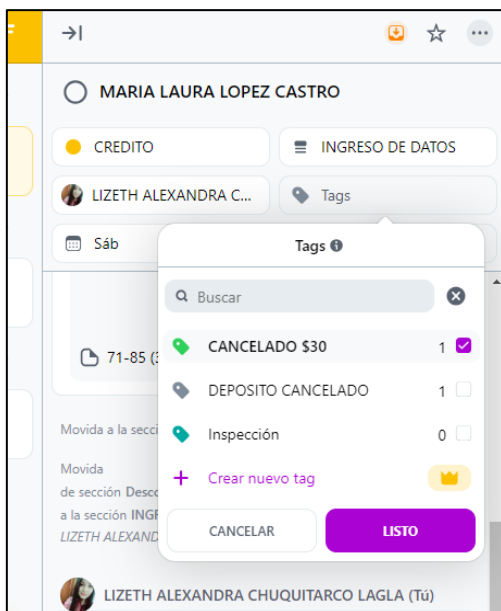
MARIA LAURA LOPEZ CASTRO

CREDITO

INGRESO DE DATOS

LIZETH ALEXANDRA C...

Tags

Sáb

71-85 (3

Movida a la secci

Movida

de sección Desc

a la sección INGR

LIZETH ALEXAND

Tags

Buscar

CANCELADO $30 1

DEPOSITO CANCELADO 1

Inspección 0

Crear nuevo tag

CANCELAR

LISTO

LIZETH ALEXANDRA CHUQUITARCO LAGLA (Tú)